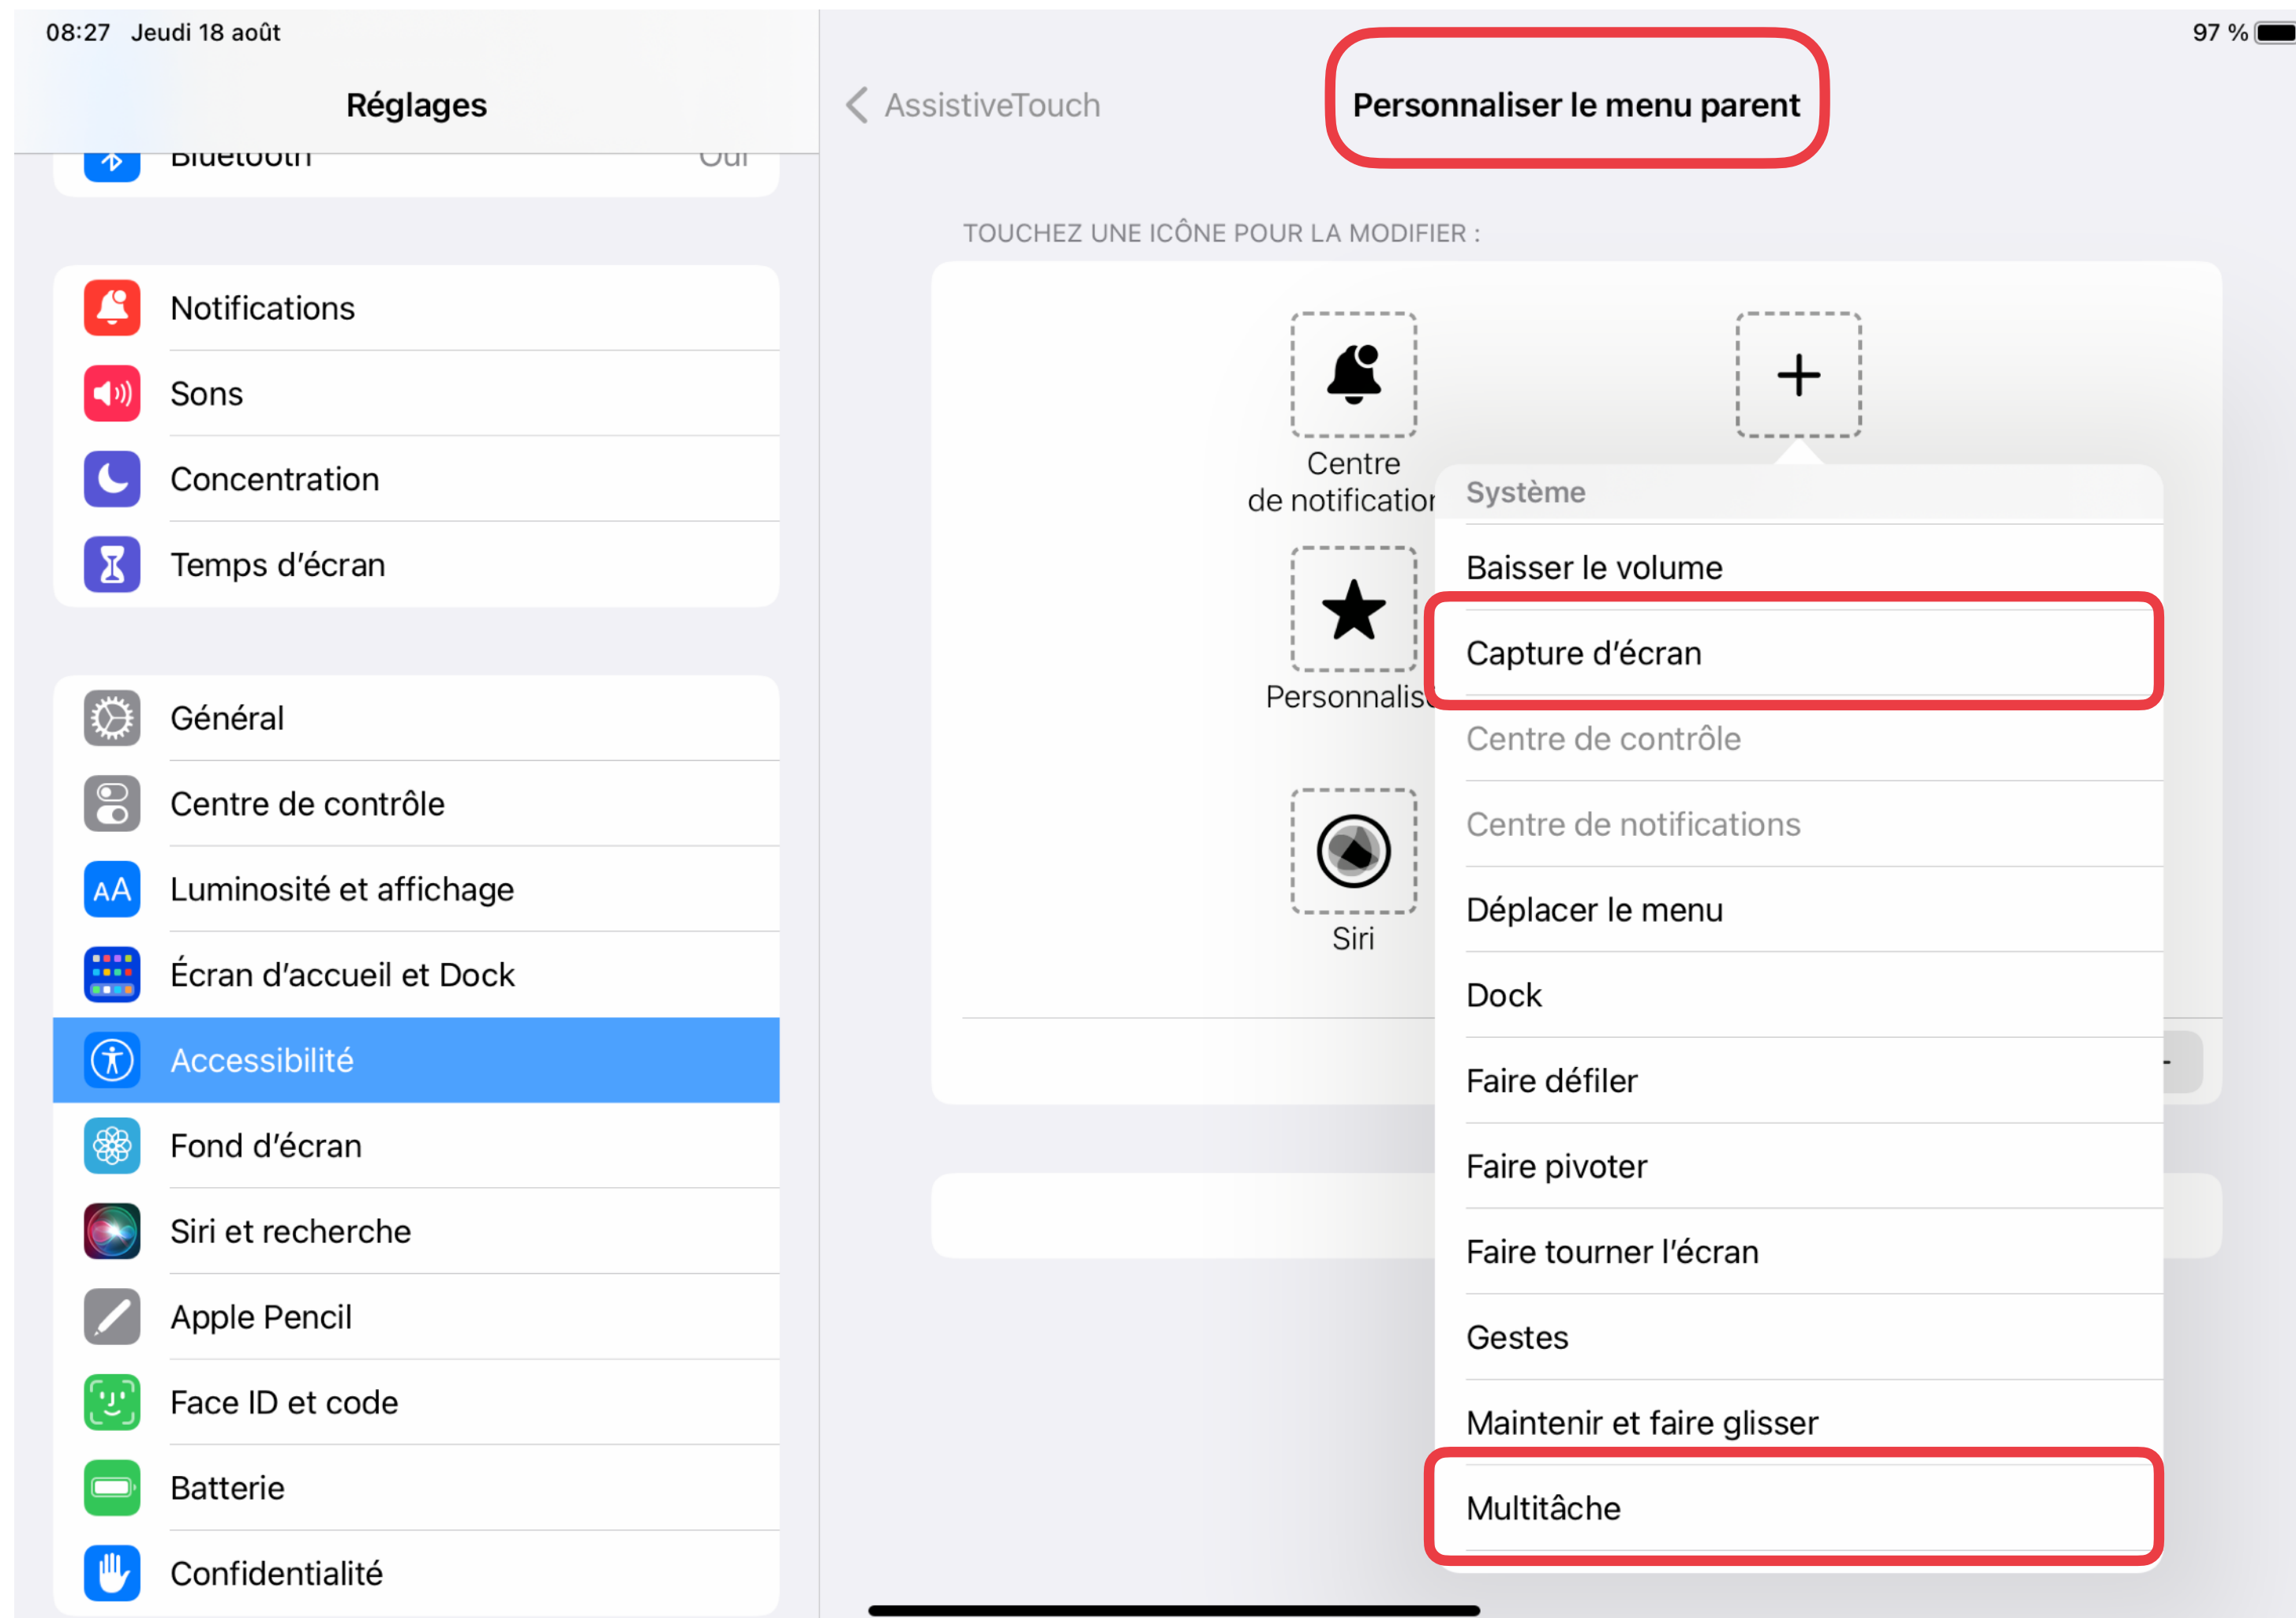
08:27 Jeudi 18 août

97 %

Réglages

Bluetooth Oui

Notifications

Sons

Concentration

Temps d’écran

Général

Centre de contrôle

Luminosité et affichage

Écran d’accueil et Dock

Accessibilité

Fond d’écran

Siri et recherche

Apple Pencil

Face ID et code

Batterie

Confidentialité

AssistiveTouch

Personnaliser le menu parent

TOUCHEZ UNE ICÔNE POUR LA MODIFIER :

Centre de notificatior

Personnalis

Siri

Système

Baisser le volume

Capture d’écran

Centre de contrôle

Centre de notifications

Déplacer le menu

Dock

Faire défiler

Faire pivoter

Faire tourner l’écran

Gestes

Maintenir et faire glisser

Multitâche